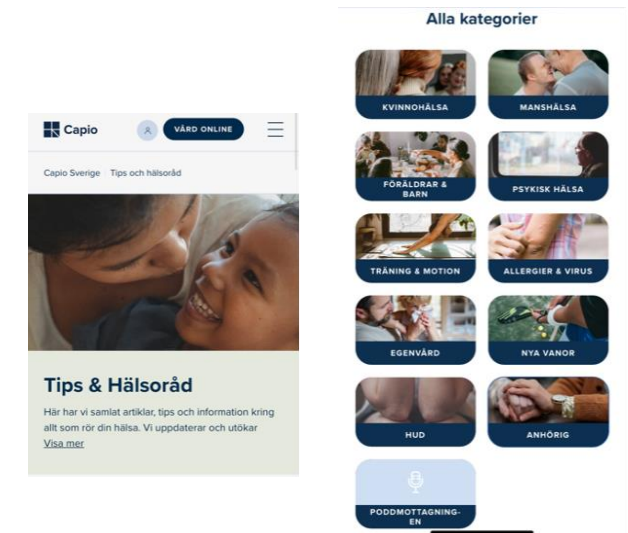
Capio

VÅRD ONLINE

Capio Sverige   Tips och hälsoråd

Tips & Hälsoråd

Här har vi samlat artiklar, tips och information kring allt som rör din hälsa. Vi uppdaterar och utökar

Visa mer

Alla kategorier

KVINNOHÄLSA

MANSHÄLSA

FÖRÄLDRAR & BARN

PSYKISK HÄLSA

TRÄNING & MOTION

ALLERGIER & VIRUS

EGENVÅRD

NYA VANOR

HUD

ANHÖRIG

PODDMOTTAGNINGEN